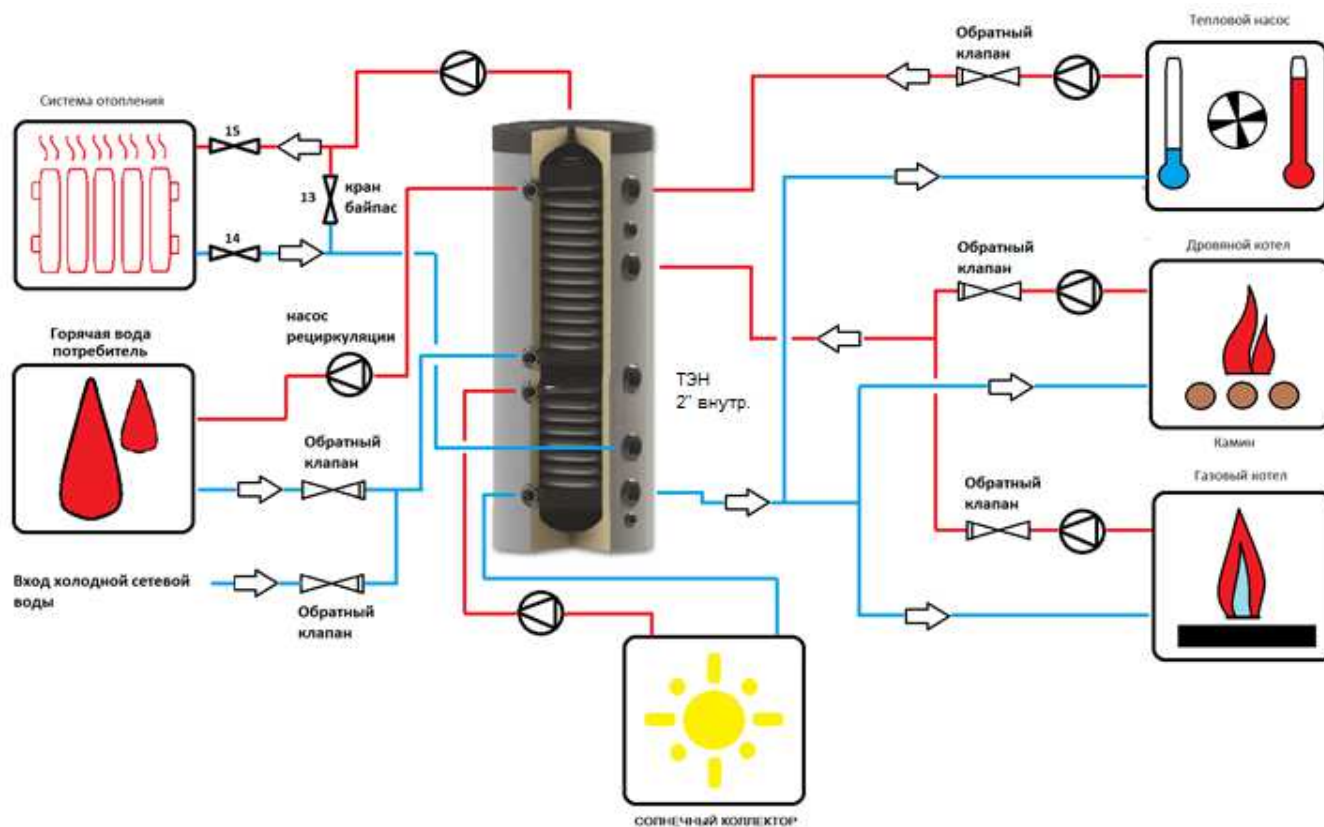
Система отопления

15

13

кран байпас

14

Горячая вода потребитель

насос рециркуляции

Обратный клапан

Вход холодной сетевой воды

Обратный клапан

ТЭН
2" внутр.

Обратный клапан

Тепловой насос

Обратный клапан

Дровяной котел

Камин

Обратный клапан

Газовый котел

солнечный коллектор